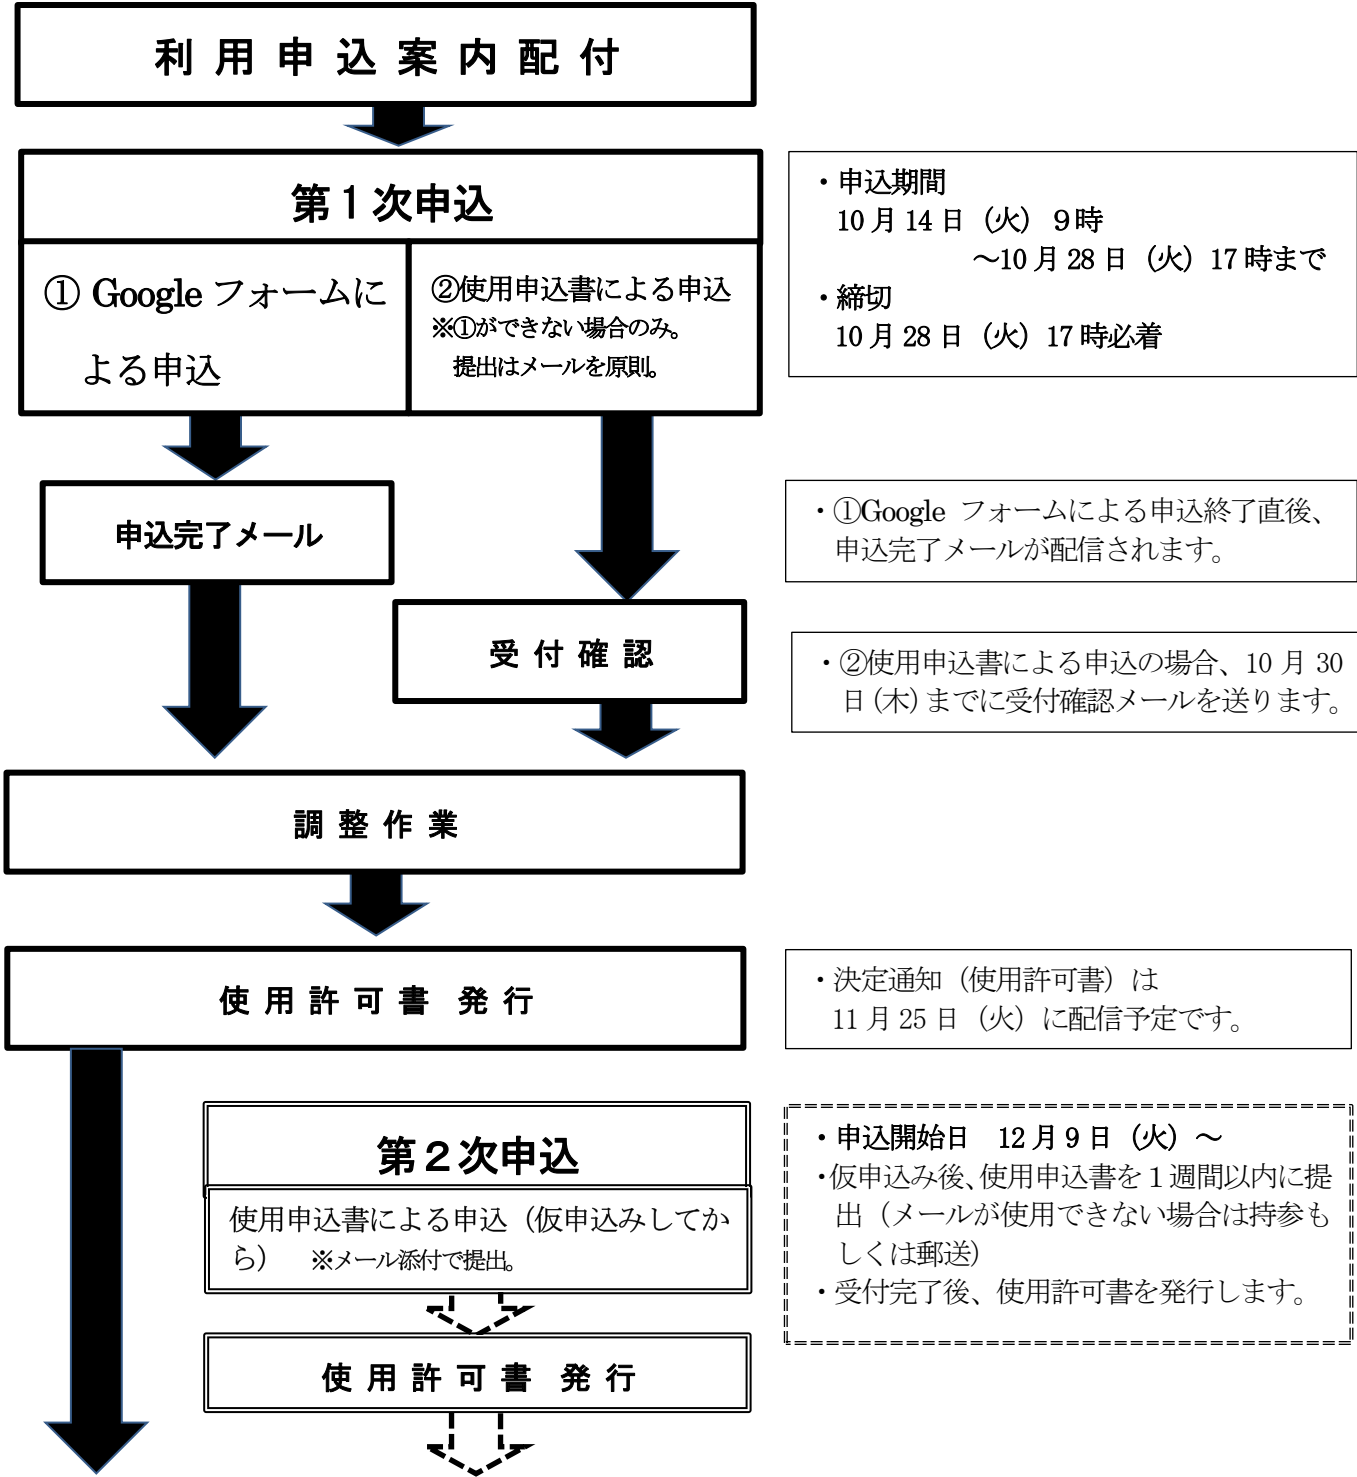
利用申込案内配付

第１次申込

① Googleフォームによる申込

②使用申込書による申込
※①ができない場合のみ。
提出はメールを原則。

・申込期間
10月14日（火）９時
～10月28日（火）17時まで
・締切
10月28日（火）17時必着

申込完了メール

・①Google フォームによる申込終了直後、申込完了メールが配信されます。

受付確認

・②使用申込書による申込の場合、10月30日（木）までに受付確認メールを送ります。

調整作業

使用許可書 発行

・決定通知（使用許可書）は
11月25日（火）に配信予定です。

第２次申込

使用申込書による申込（仮申込みしてから） ※メール添付で提出。

・申込開始日 12月９日（火）～
・仮申込み後、使用申込書を１週間以内に提出（メールが使用できない場合は持参もしくは郵送）
・受付完了後、使用許可書を発行します。

使用許可書 発行